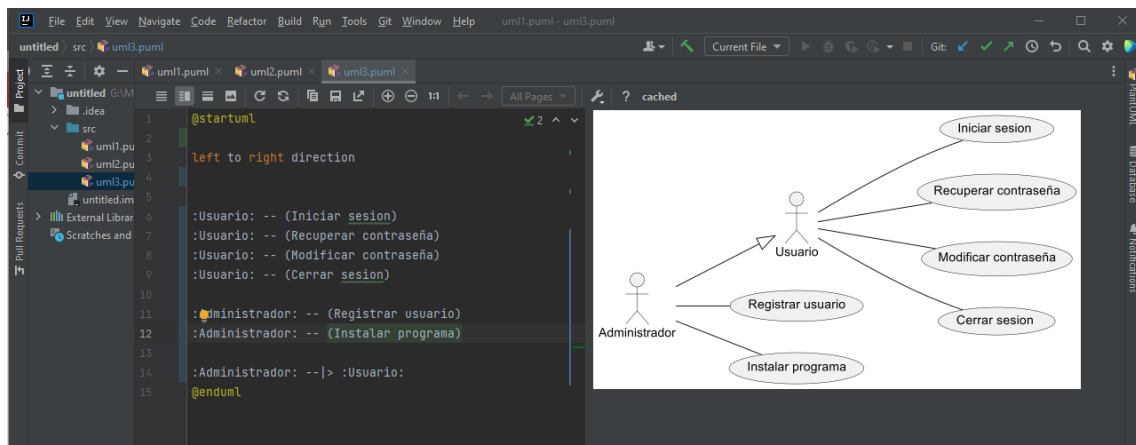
File Edit View Navigate Code Refactor Build Run Tools Git Window Help uml1.puml - uml3.puml

untitled src uml3.puml

Current File

Git:

Project

untitled G:\M

.idea

src

uml1.pu

uml2.pu

uml3.pu

untitled.im

External Librar

Scratches and

Commit

Pull Requests

uml1.puml × uml2.puml × uml3.puml ×

1:1

All Pages

? cached

| | |
|---|---|
| 1 | @startuml |
| 2 | |
| 3 | left to right direction |
| 4 | |
| 5 | |
| 6 | :Usuario: -- (Iniciar sesion) |
| 7 | :Usuario: -- (Recuperar contraseña) |
| 8 | :Usuario: -- (Modificar contraseña) |
| 9 | :Usuario: -- (Cerrar sesion) |
| 10 | |
| 11 | :Administrador: -- (Registrar usuario) |
| 12 | :Administrador: -- (Instalar programa) |
| 13 | |
| 14 | :Administrador: --\|> :Usuario: |
| 15 | @enduml |

2

Iniciar sesion

Recuperar contraseña

Usuario

Modificar contraseña

Registrar usuario

Cerrar sesion

Administrador

Instalar programa

PlantUML

Database

Notifications